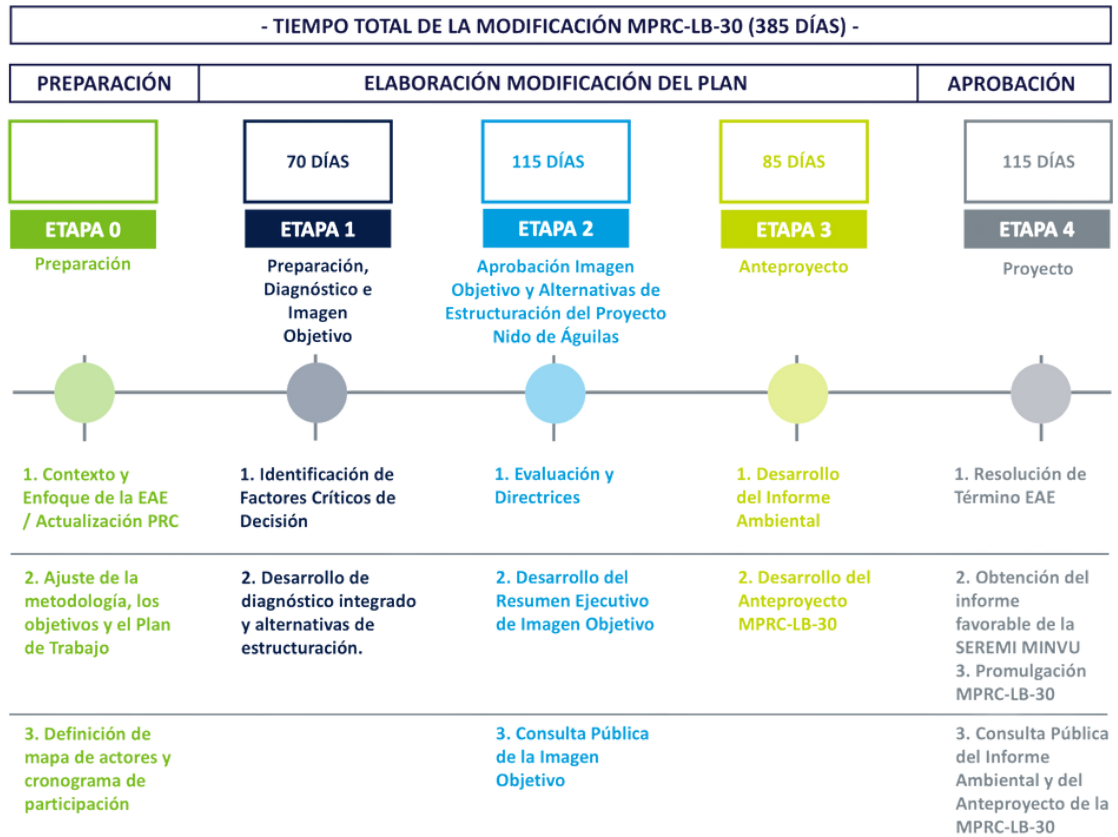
- TIEMPO TOTAL DE LA MODIFICACIÓN MPRC-LB-30 (385 DÍAS) -

PREPARACIÓN

ELABORACIÓN MODIFICACIÓN DEL PLAN

APROBACIÓN

70 DÍAS

115 DÍAS

85 DÍAS

115 DÍAS

ETAPA 0
Preparación

ETAPA 1
Preparación, Diagnóstico e Imagen Objetivo

ETAPA 2
Aprobación Imagen Objetivo y Alternativas de Estructuración del Proyecto Nido de Águilas

ETAPA 3
Anteproyecto

ETAPA 4
Proyecto

1. Contexto y Enfoque de la EAE / Actualización PRC

1. Identificación de Factores Críticos de Decisión

1. Evaluación y Directrices

1. Desarrollo del Informe Ambiental

1. Resolución de Término EAE

2. Ajuste de la metodología, los objetivos y el Plan de Trabajo

2. Desarrollo de diagnóstico integrado y alternativas de estructuración.

2. Desarrollo del Resumen Ejecutivo de Imagen Objetivo

2. Desarrollo del Anteproyecto MPRC-LB-30

2. Obtención del informe favorable de la SEREMI MINVU
3. Promulgación MPRC-LB-30

3. Definición de mapa de actores y cronograma de participación

3. Consulta Pública de la Imagen Objetivo

3. Consulta Pública del Informe Ambiental y del Anteproyecto de la MPRC-LB-30